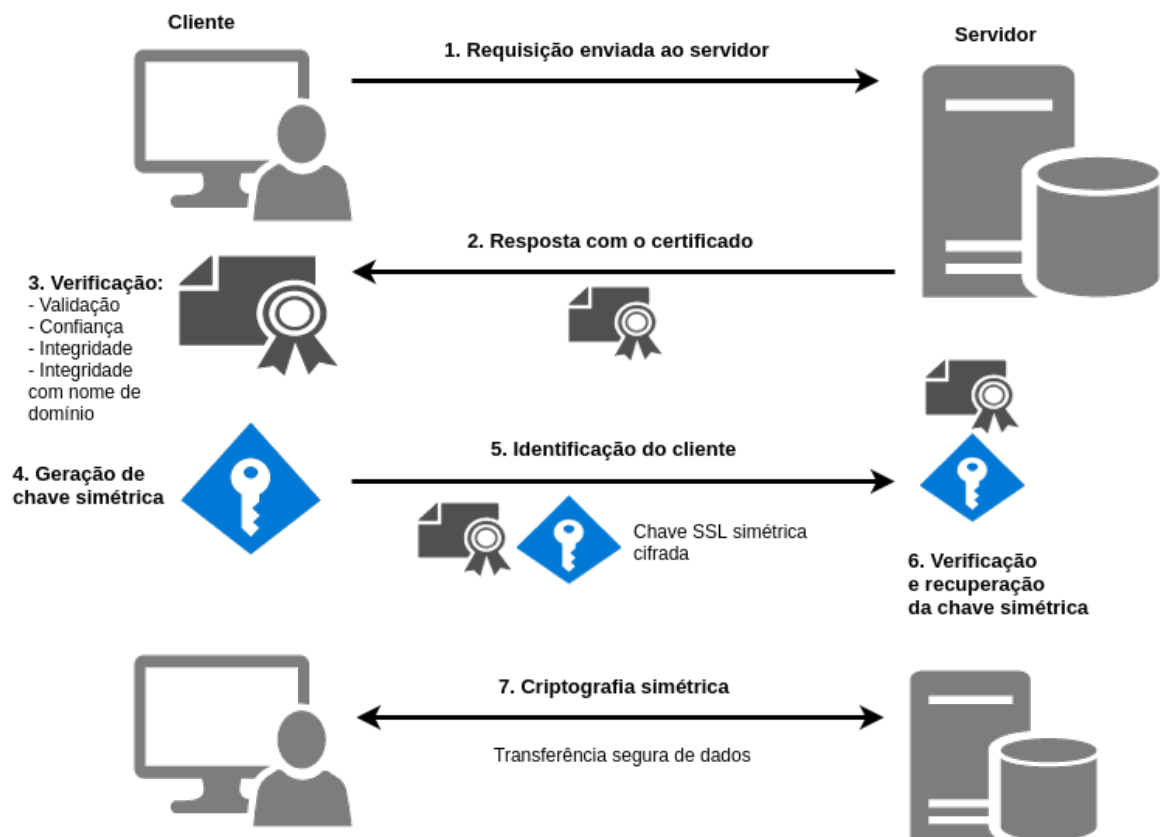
Cliente

1. Requisição enviada ao servidor

Servidor

2. Resposta com o certificado

3. Verificação:
- Validação
- Confiança
- Integridade
- Integridade com nome de domínio

4. Geração de chave simétrica

5. Identificação do cliente

Chave SSL simétrica cifrada

6. Verificação e recuperação da chave simétrica

7. Criptografia simétrica

Transferência segura de dados